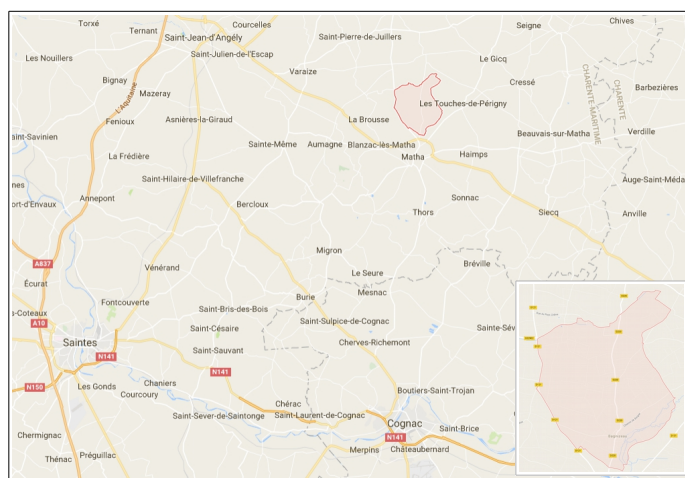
Torxé
Ternant
Courcelles
Saint-Jean-d'Angély
Seigne
Chives
Les Nouillers
Saint-Julien-de-l'Escap
Saint-Pierre-de-Juillers
Le Gicq
Barbezières
Bignay
L'Aquitaine
Varaize
Cressé
CHARENTE-MARITIME
CHARENTE
Mazeray
Fenioux
Asnières-la-Giraud
La Brousse
Les Touches-de-Périgny
Saint-Savinien
Beauvais-sur-Matha
Verdille
Sainte-Même
Aumagne
Blanzac-lès-Matha
Matha
Haimps
La Frédière
Saint-Hilaire-de-Villefranche
Auge-Saint-Médard
nes
Sonnac
ort-d'Envaux
Annepont
Bercloux
Thors
Siecq
Anville
Migron
A837
Bréville
Vénérand
Le Seure
Écurat
Fontcouverte
Burie
Mesnac
-Coteaux
Saint-Bris-des-Bois
A10
Saint-Sulpice-de-Cognac
Sainte-Sév
Saintes
Saint-Césaire
Cherves-Richemont
N141
Saint-Sauvant
N141
N150
Les Gonds
Chaniers
Courcoury
Boutiers-Saint-Trojan
Chérac
Saint-Sever-de-Saintonge
Saint-Laurent-de-Cognac
Cognac
Chermignac
N141
Saint-Brice
Thénac
Préguillac
Merpins
Châteaubernard